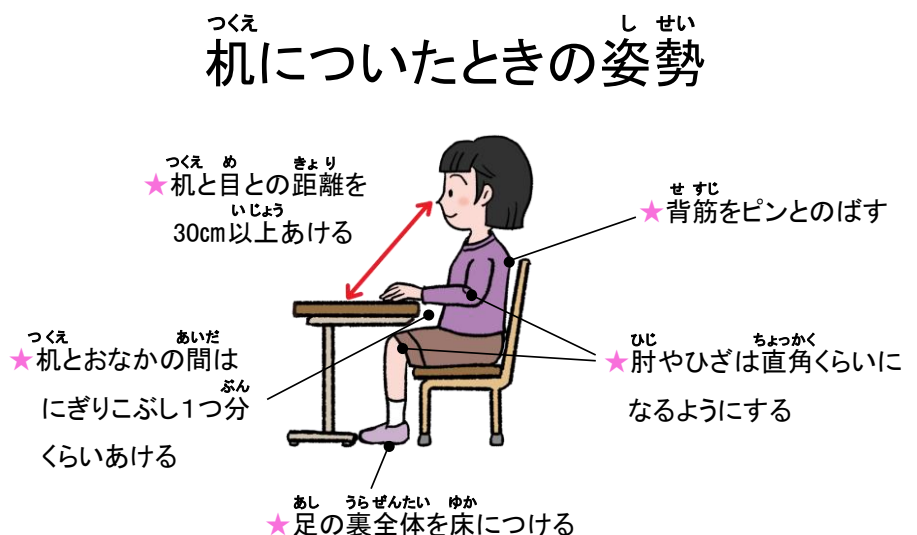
つくえ　しせい
机についたときの姿勢

つくえ　め　きょり
★机と目との距離を
いじょう
30cm以上あける

せすじ
★背筋をピンとのばす

つくえ　あいだ
★机とおなかの間は
ぶん
にぎりこぶし1つ分
くらいあける

ひじ　ちょっかく
★肘やひざは直角くらいに
なるようにする

あし　うらぜんたい　ゆか
★足の裏全体を床につける